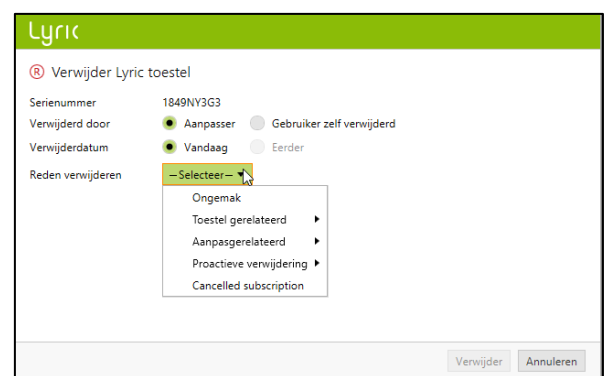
Lyric

® Verwijder Lyric toestel

Serienummer 1849NY3G3

Verwijderd door Aanpasser Gebruiker zelf verwijderd

Verwijderdatum Vandaag Eerder

Reden verwijderen – Selecteer –

Ongemak
Toestel gerelateerd
Aanpasgerelateerd
Proactieve verwijdering
Cancelled subscription

Verwijder Annuleren